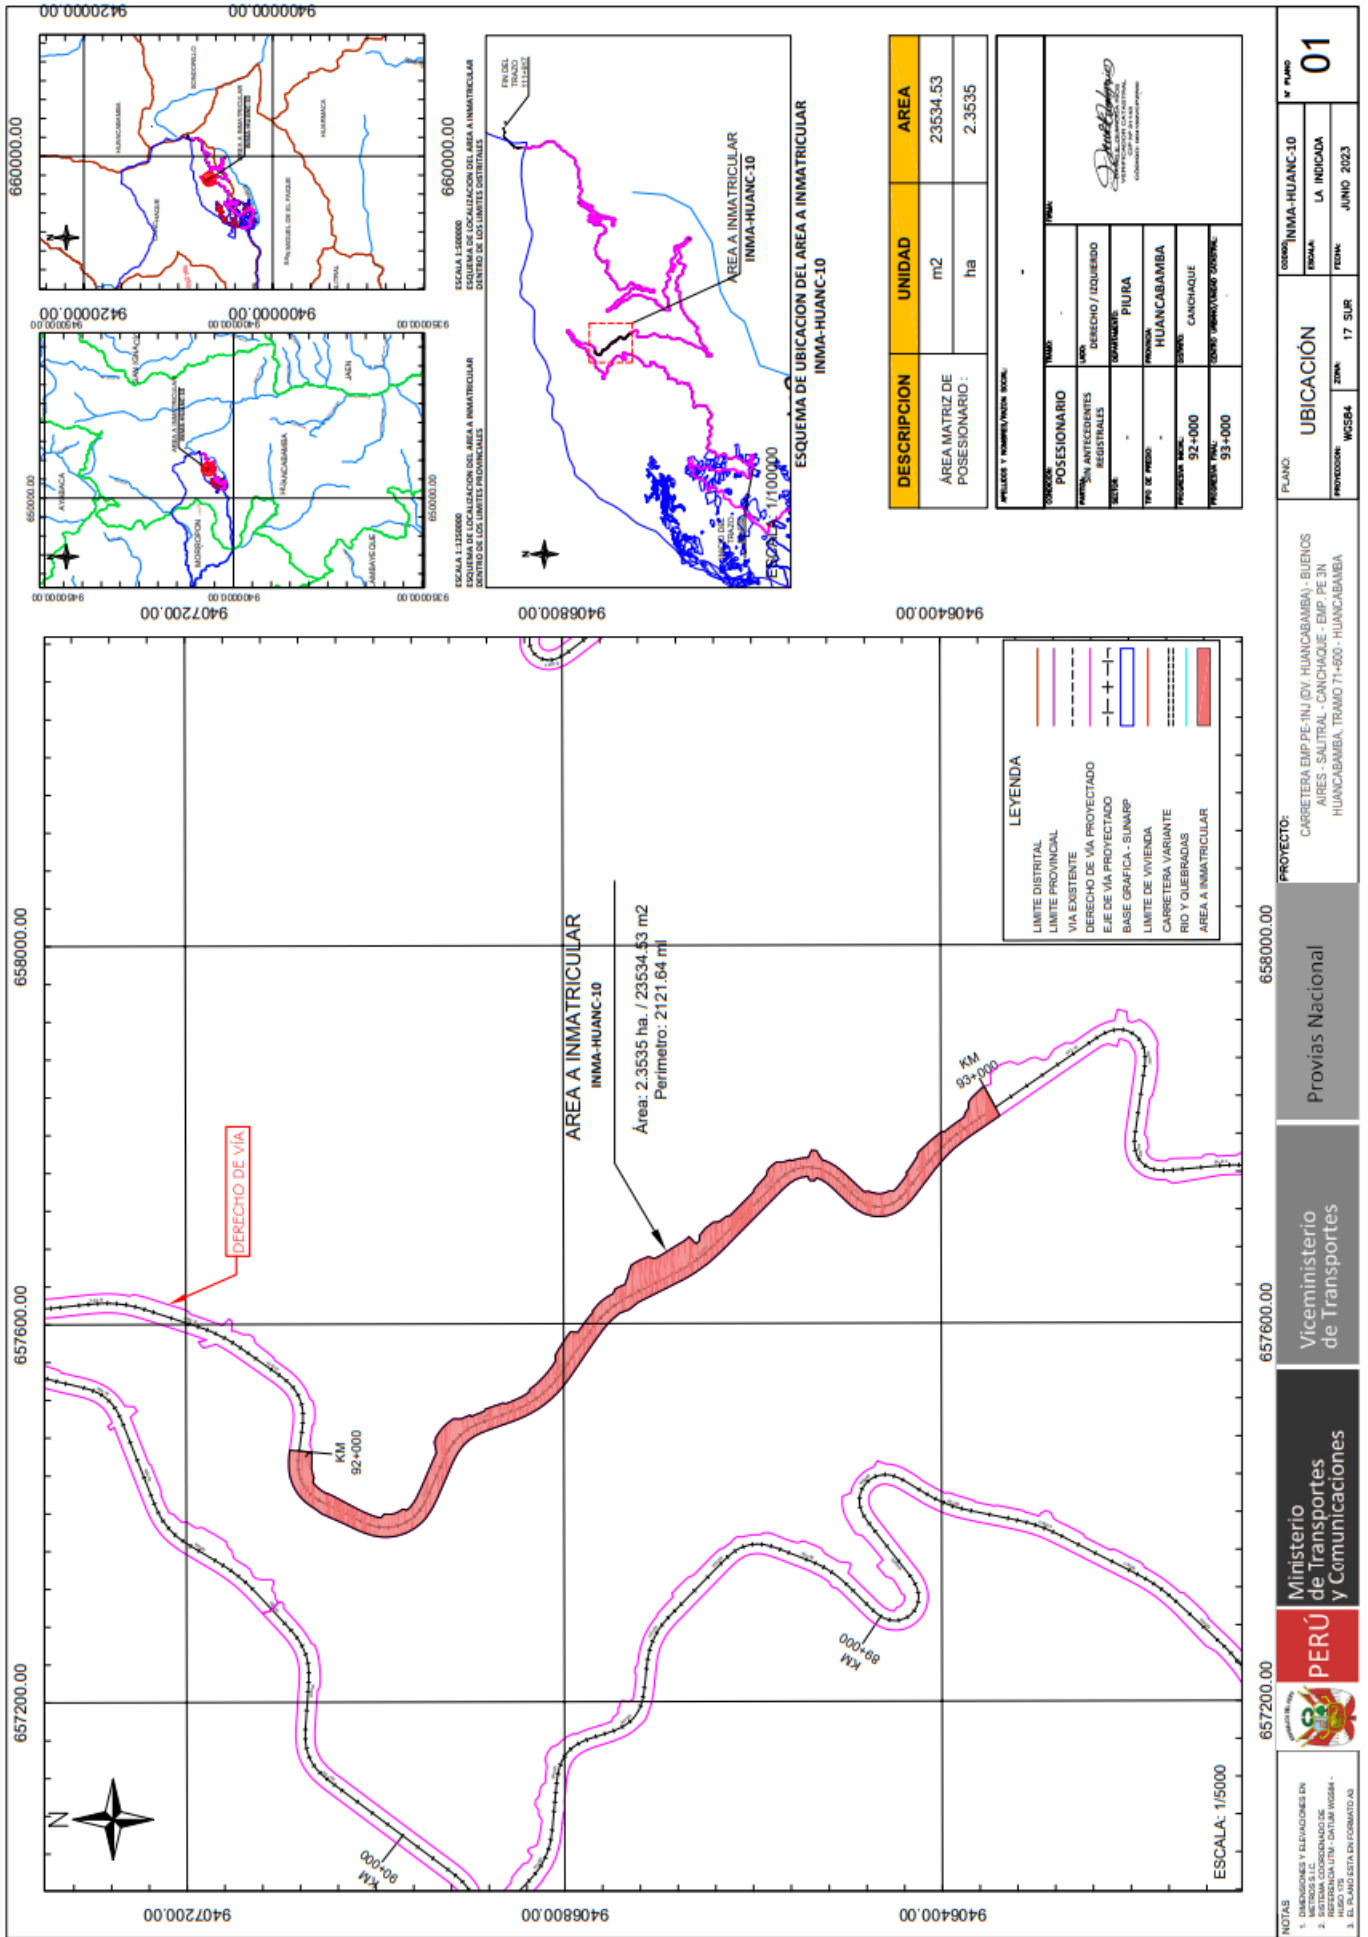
9420000.00
9400000.00
660000.00
9420000.00
9400000.00
650000.00
ESCALA 1:500000
ESQUEMA DE LOCALIZACION DEL AREA A INMATRICULAR DENTRO DE LOS LIMITES DISTRITALES
ESCALA 1:1250000
ESQUEMA DE LOCALIZACION DEL AREA A INMATRICULAR DENTRO DE LOS LIMITES PROVINCIALES
660000.00
FIN DEL TRAZO
AREA A INMATRICULAR
INMA-HUANC-10
ESQUEMA DE UBICACION DEL AREA A INMATRICULAR
INMA-HUANC-10
ESCALA 1/100000
9407200.00
9406800.00
9406400.00

| DESCRIPCION | UNIDAD | AREA |
|---|---|---|
| ÁREA MATRIZ DE POSESIONARIO : | m2 | 23534.53 |
| | ha | 2.3535 |

POSESIONARIO
SIN ANTECEDENTES REGISTRALES
DERECHO / IZQUIERDO
PIURA
HUANCABAMBA
CANCHAQUE
92+000
93+000

LEYENDA
LIMITE DISTRITAL
LIMITE PROVINCIAL
VIA EXISTENTE
DERECHO DE VIA PROYECTADO
EJE DE VIA PROYECTADO
BASE GRAFICA - SUNARP
LIMITE DE VIVIENDA
CARRETERA VARIANTE
RIO Y QUEBRADAS
AREA A INMATRICULAR

658000.00
657600.00
657200.00
DERECHO DE VÍA
AREA A INMATRICULAR
INMA-HUANC-10
Área: 2.3535 ha. / 23534.53 m2
Perímetro: 2121.64 ml
KM 92+000
KM 93+000
KM 89+000
KM 90+000
ESCALA: 1/5000

NOTAS
1. DIMENSIONES Y ELEVACIONES EN METROS S.I.C.
2. SISTEMA COORDENADO DE REFERENCIA UTM - DATUM WGS84 - HUSO 17S
3. EL PLANO ESTA EN FORMATO A3

PERÚ Ministerio de Transportes y Comunicaciones
Viceministerio de Transportes
Provías Nacional

PROYECTO:
CARRETERA EMP.PE-1NJ (DV. HUANCABAMBA) - BUENOS AIRES - SALITRAL - CANCHAQUE - EMP. PE 3N HUANCABAMBA, TRAMO 71+600 - HUANCABAMBA

PLANO:
UBICACIÓN
PROYECCION: WGS84 ZONA: 17 SUR
CODIGO: INMA-HUANC-10
ESCALA: LA INDICADA
FECHA: JUNIO 2023
N° PLANO 01